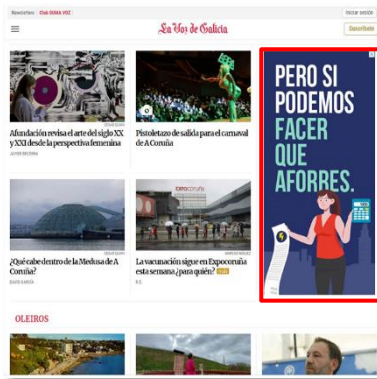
Newsletters | Club SOMA VOZ

Iniciar sesión

La Voz de Galicia

Suscríbete

Afundación revisa el arte del siglo XX y XXI desde la perspectiva femenina

JAVIER BECERRA

Pistoletazo de salida para el carnaval de A Coruña

¿Qué cabe dentro de la Medusa de A Coruña?

DAVID GARCÍA

expocoruña

La vacunación sigue en Expocoruña esta semana ¿para quién?

R.D.

PERO SI PODEMOS FACER QUE AFORRES.

OLEIROS